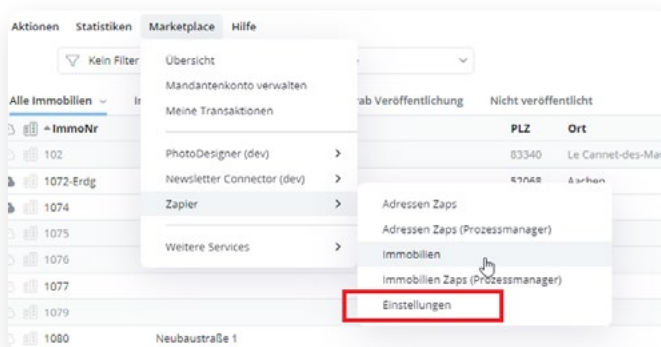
Aktionen Statistiken Marketplace Hilfe

Kein Filter

Übersicht
Mandantenkonto verwalten
Meine Transaktionen

PhotoDesigner (dev) >
Newsletter Connector (dev) >
Zapier >

Weitere Services >

Adressen Zaps
Adressen Zaps (Prozessmanager)
Immobilien
Immobilien Zaps (Prozessmanager)
Einstellungen

Alle Immobilien | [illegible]rab Veröffentlichung | Nicht veröffentlicht

| ImmoNr | | PLZ | Ort |
|---|---|---|---|
| 102 | | 83340 | Le Cannet-des-Ma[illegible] |
| 1072-Erdg | | 52068 | Aachen |
| 1074 | | | |
| 1075 | | | |
| 1076 | | | |
| 1077 | | | |
| 1079 | | | |
| 1080 | Neubaustraße 1 | | |